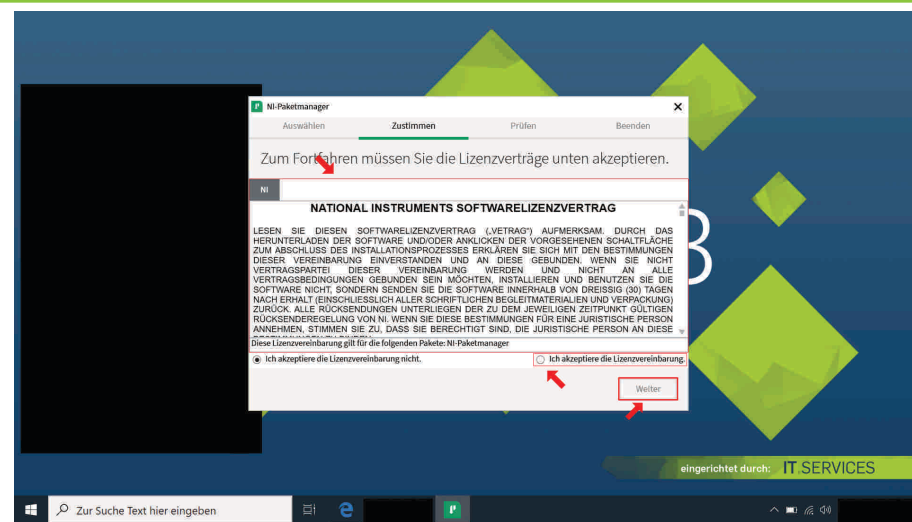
NI-Paketmanager

Auswählen Zustimmen Prüfen Beenden

Zum Fortfahren müssen Sie die Lizenzverträge unten akzeptieren.

NI

NATIONAL INSTRUMENTS SOFTWARELIZENZVERTRAG

LESEN SIE DIESEN SOFTWARELIZENZVERTRAG („VETRAG") AUFMERKSAM. DURCH DAS HERUNTERLADEN DER SOFTWARE UND/ODER ANKLICKEN DER VORGESEHENEN SCHALTFLÄCHE ZUM ABSCHLUSS DES INSTALLATIONSPROZESSES ERKLÄREN SIE SICH MIT DEN BESTIMMUNGEN DIESER VEREINBARUNG EINVERSTANDEN UND AN DIESE GEBUNDEN. WENN SIE NICHT VERTRAGSPARTEI DIESER VEREINBARUNG WERDEN UND NICHT AN ALLE VERTRAGSBEDINGUNGEN GEBUNDEN SEIN MÖCHTEN, INSTALLIEREN UND BENUTZEN SIE DIE SOFTWARE NICHT, SONDERN SENDEN SIE DIE SOFTWARE INNERHALB VON DREISSIG (30) TAGEN NACH ERHALT (EINSCHLIESSLICH ALLER SCHRIFTLICHEN BEGLEITMATERIALIEN UND VERPACKUNG) ZURÜCK. ALLE RÜCKSENDUNGEN UNTERLIEGEN DER ZU DEM JEWEILIGEN ZEITPUNKT GÜLTIGEN RÜCKSENDEREGELUNG VON NI. WENN SIE DIESE BESTIMMUNGEN FÜR EINE JURISTISCHE PERSON ANNEHMEN, STIMMEN SIE ZU, DASS SIE BERECHTIGT SIND, DIE JURISTISCHE PERSON AN DIESE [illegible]

Diese Lizenzvereinbarung gilt für die folgenden Pakete: NI-Paketmanager

Ich akzeptiere die Lizenzvereinbarung nicht.

Ich akzeptiere die Lizenzvereinbarung.

Weiter

eingerichtet durch: IT.SERVICES

Zur Suche Text hier eingeben